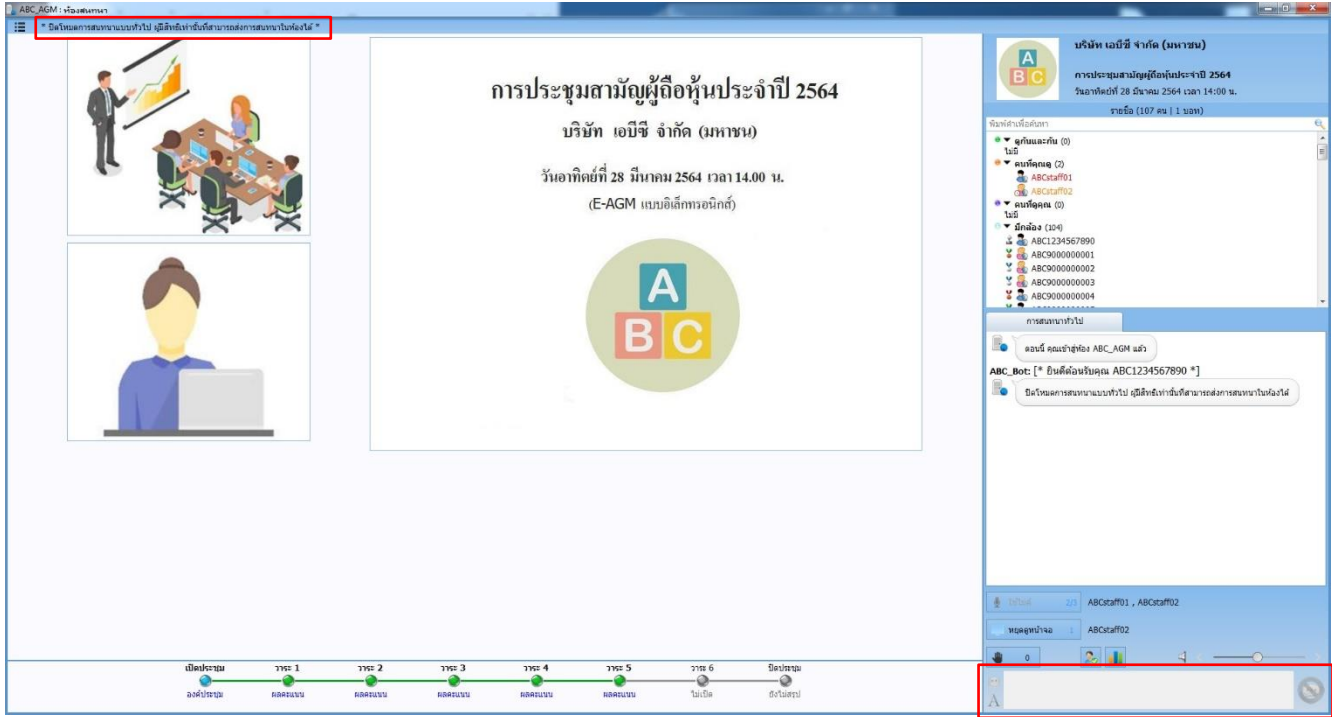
ABC_AGM : ห้องสนทนา

* ปิดโหมดการสนทนาแบบทั่วไป ผู้มีสิทธิ์เท่านั้นที่สามารถส่งการสนทนาในห้องได้ *

การประชุมสามัญผู้ถือหุ้นประจำปี 2564

บริษัท เอบีซี จำกัด (มหาชน)

วันอาทิตย์ที่ 28 มีนาคม 2564 เวลา 14.00 น.

(E-AGM แบบอิเล็กทรอนิกส์)

A B C

บริษัท เอบีซี จำกัด (มหาชน)

การประชุมสามัญผู้ถือหุ้นประจำปี 2564

วันอาทิตย์ที่ 28 มีนาคม 2564 เวลา 14:00 น.

รายชื่อ (107 คน | 1 บอท)

พิมพ์คำเพื่อค้นหา

ดูกันและกัน (0)
ไม่มี
คนที่คุณดู (2)
ABCstaff01
ABCstaff02
คนที่ดูคุณ (0)
ไม่มี
มีกล้อง (104)
ABC1234567890
ABC9000000001
ABC9000000002
ABC9000000003
ABC9000000004

การสนทนาทั่วไป

ตอนนี้ คุณเข้าสู่ห้อง ABC_AGM แล้ว

ABC_Bot: [* ยินดีต้อนรับคุณ ABC1234567890 *]

ปิดโหมดการสนทนาแบบทั่วไป ผู้มีสิทธิ์เท่านั้นที่สามารถส่งการสนทนาในห้องได้

ไมโครโฟน 2/3 ABCstaff01 , ABCstaff02

หยุดดูหน้าจอ 1 ABCstaff02

0

| เปิดประชุม | วาระ 1 | วาระ 2 | วาระ 3 | วาระ 4 | วาระ 5 | วาระ 6 | ปิดประชุม |
|---|---|---|---|---|---|---|---|
| องค์ประชุม | ผลคะแนน | ผลคะแนน | ผลคะแนน | ผลคะแนน | ผลคะแนน | ไม่เปิด | ยังไม่สรุป |